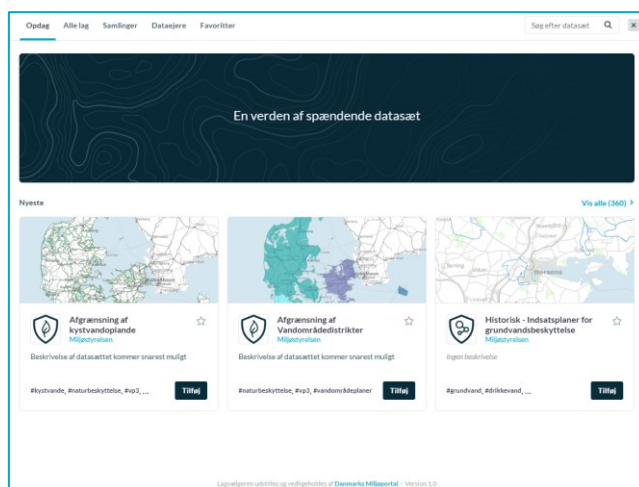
Opdag Alle lag Samlinger Dataejere Favoritter

Søg efter datasæt

En verden af spændende datasæt

Nyeste

Vis alle (360)

Afgrænsning af kystvandoplande
Miljøstyrelsen

Beskrivelse af datasættet kommer snarest muligt

#kystvande, #naturbeskyttelse, #vp3, ...

Tilføj

Afgrænsning af Vandområdedistrikter
Miljøstyrelsen

Beskrivelse af datasættet kommer snarest muligt

#naturbeskyttelse, #vp3, #vandområdeplaner

Tilføj

Historisk - Indsatsplaner for grundvandsbeskyttelse
Miljøstyrelsen

Ingen beskrivelse

#grundvand, #drikkevand, ...

Tilføj

Lagvælgeren udstilles og vedligeholdes af Danmarks Miljøportal - Version 1.0